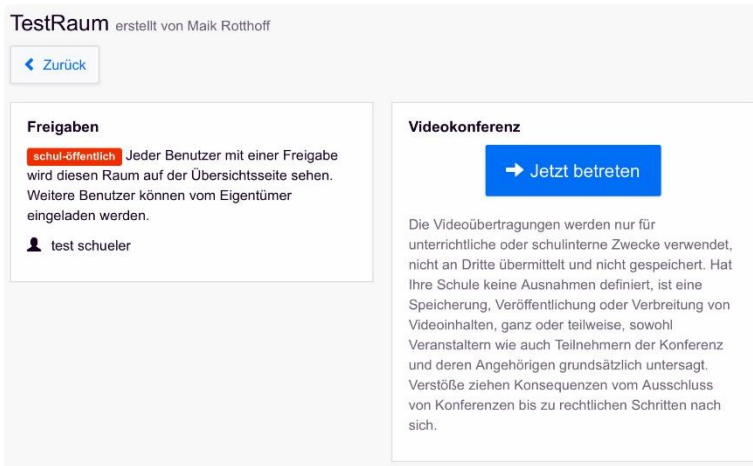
TestRaum erstellt von Maik Rotthoff

Zurück

Freigaben

schul-öffentlich Jeder Benutzer mit einer Freigabe wird diesen Raum auf der Übersichtsseite sehen. Weitere Benutzer können vom Eigentümer eingeladen werden.

test schueler

Videokonferenz

Jetzt betreten

Die Videoübertragungen werden nur für unterrichtliche oder schulinterne Zwecke verwendet, nicht an Dritte übermittelt und nicht gespeichert. Hat Ihre Schule keine Ausnahmen definiert, ist eine Speicherung, Veröffentlichung oder Verbreitung von Videoinhalten, ganz oder teilweise, sowohl Veranstaltern wie auch Teilnehmern der Konferenz und deren Angehörigen grundsätzlich untersagt. Verstöße ziehen Konsequenzen vom Ausschluss von Konferenzen bis zu rechtlichen Schritten nach sich.